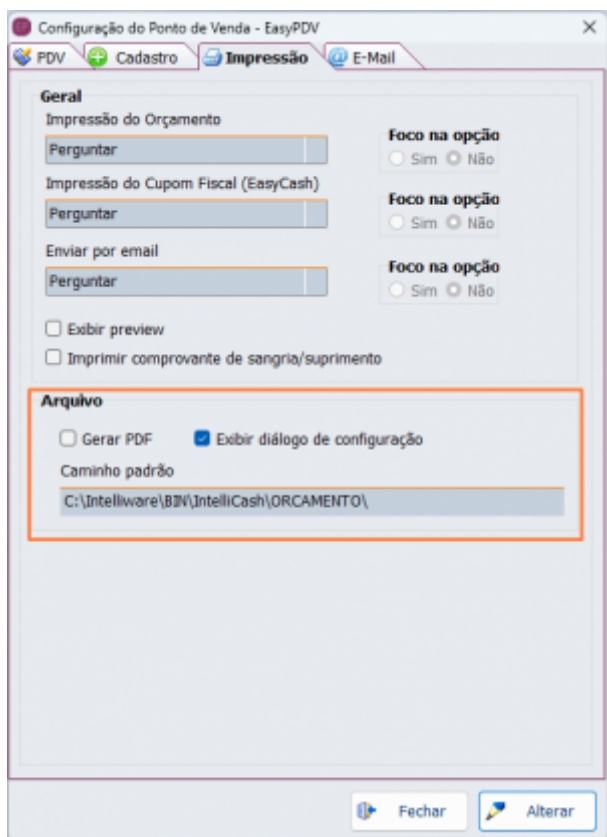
Configuração do Ponto de Venda - EasyPDV
×
PDV
Cadastro
Impressão
E-Mail

Geral
Impressão do Orçamento
Perguntar
Foco na opção
Sim Não

Impressão do Cupom Fiscal (EasyCash)
Perguntar
Foco na opção
Sim Não

Enviar por email
Perguntar
Foco na opção
Sim Não

Exibir preview
Imprimir comprovante de sangria/suprimento

Arquivo
Gerar PDF
Exibir diálogo de configuração
Caminho padrão
C:\Intelliware\BIN\IntelliCash\ORCAMENTO\

Fechar
Alterar